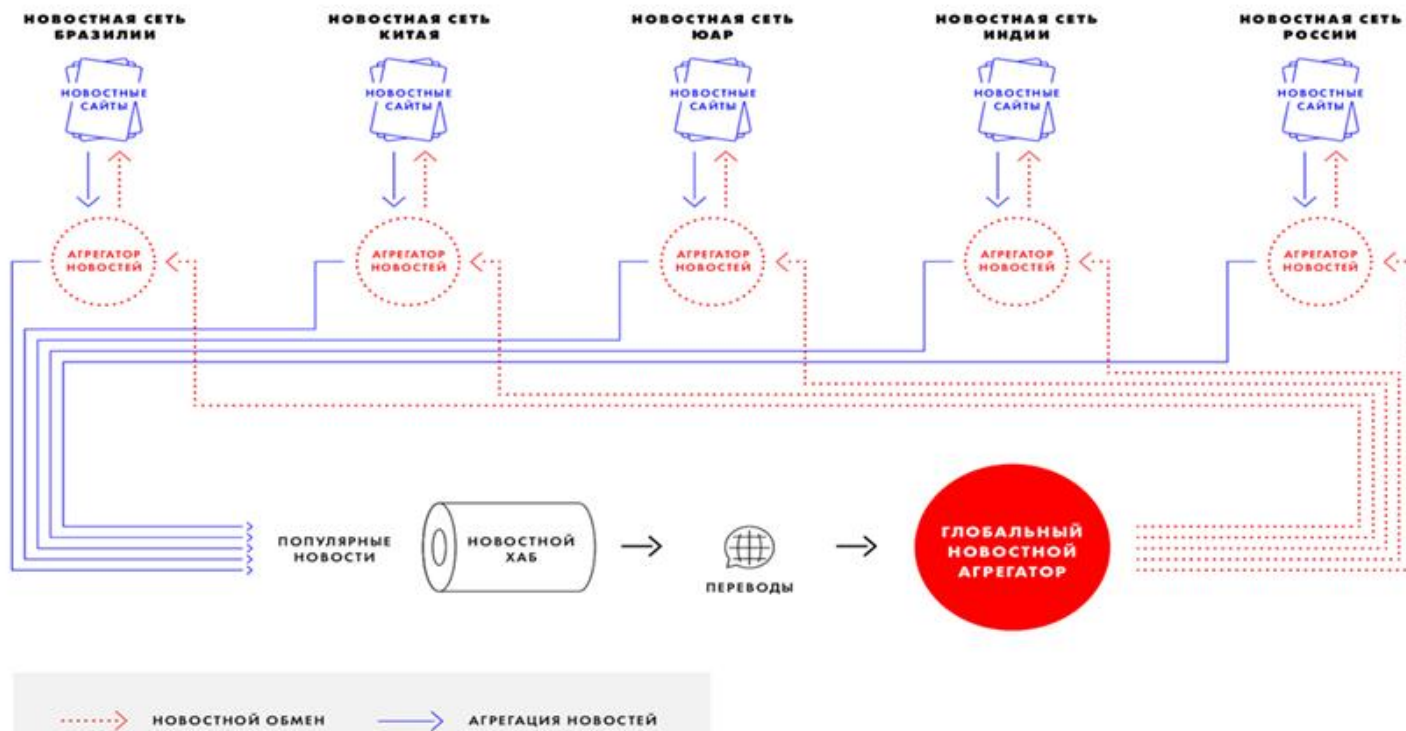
НОВОСТНАЯ СЕТЬ БРАЗИЛИИ

НОВОСТНЫЕ САЙТЫ

АГРЕГАТОР НОВОСТЕЙ

НОВОСТНАЯ СЕТЬ КИТАЯ

НОВОСТНЫЕ САЙТЫ

АГРЕГАТОР НОВОСТЕЙ

НОВОСТНАЯ СЕТЬ ЮАР

НОВОСТНЫЕ САЙТЫ

АГРЕГАТОР НОВОСТЕЙ

НОВОСТНАЯ СЕТЬ ИНДИИ

НОВОСТНЫЕ САЙТЫ

АГРЕГАТОР НОВОСТЕЙ

НОВОСТНАЯ СЕТЬ РОССИИ

НОВОСТНЫЕ САЙТЫ

АГРЕГАТОР НОВОСТЕЙ

ПОПУЛЯРНЫЕ НОВОСТИ

НОВОСТНОЙ ХАБ

ПЕРЕВОДЫ

ГЛОБАЛЬНЫЙ НОВОСТНОЙ АГРЕГАТОР

НОВОСТНОЙ ОБМЕН

АГРЕГАЦИЯ НОВОСТЕЙ